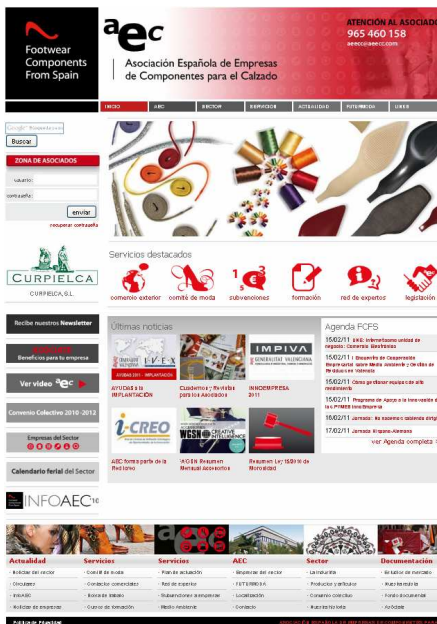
Footwear Components From Spain

aec
Asociación Española de Empresas de Componentes para el Calzado

ATENCIÓN AL ASOCIADO
965 460 158
aec@aeec.com

INICIO | AEC | SECTOR | SERVICIOS | ACTUALIDAD | FERIAS | LINKS

Google
Buscar

ZONA DE ASOCIADOS
usuario
contraseña
enviar
recuperar contraseña

CURPIELCA
CURPIELCA, S.L.

Recibe nuestras Newsletter

Beneficios para tu empresa

Ver video aec

Convenio Colectivo 2010 - 2012

Empresas del Sector

Calendario ferial del Sector

INFOAEC

Servicios destacados
comercio exterior | comité de moda | subvenciones | formación | red de expertos | legislación

Últimas noticias
AYUDAS a la IMPLANTACIÓN
Cuadernos y Revistas para los Asociados
INNOEMPRESA 2011
AEC forma parte de la Red Icreo
WGSN Resumen Mensual Accesorios
Resumen Ley 15/2010 de Morosidad

Agenda FCFS
15/02/11 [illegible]
15/02/11 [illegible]
15/02/11 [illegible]
15/02/11 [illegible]
16/02/11 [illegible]
17/02/11 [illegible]
ver Agenda completa

Actualidad
· Noticias del sector
· Circulares
· InfoAEC
· Noticias de empresas

Servicios
· Comité de moda
· Contactos comerciales
· Bolsa de trabajo
· Cursos de formación

Servicios
· Plan de actuación
· Red de expertos
· Subvenciones
· Medio Ambiente

AEC
· Empresas del sector
· FUTURMODA
· Localización
· Contacto

Sector
· La industria
· Productos y artículos
· Convenio colectivo
· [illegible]

Documentación
· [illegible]
· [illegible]
· Fondo documental
· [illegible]

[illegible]